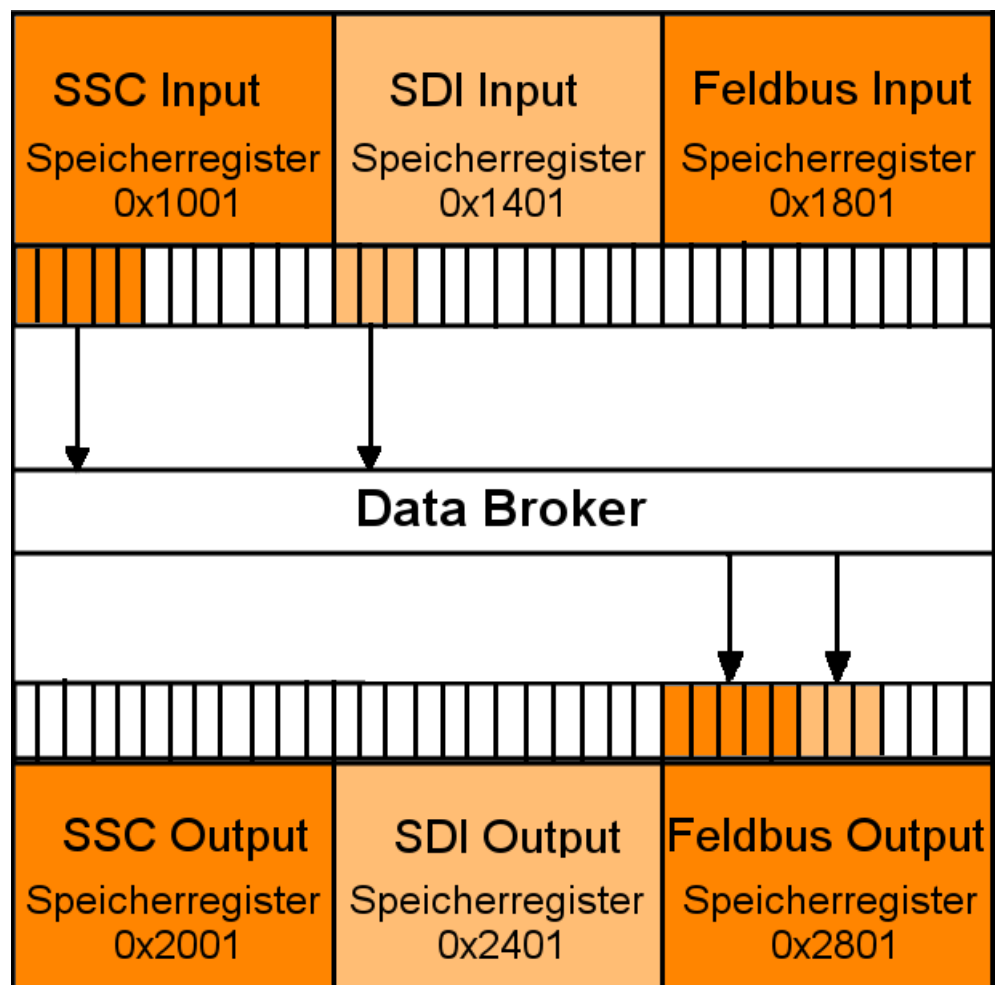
SSC Input
Speicherregister
0x1001

SDI Input
Speicherregister
0x1401

Feldbus Input
Speicherregister
0x1801

Data Broker

SSC Output
Speicherregister
0x2001

SDI Output
Speicherregister
0x2401

Feldbus Output
Speicherregister
0x2801